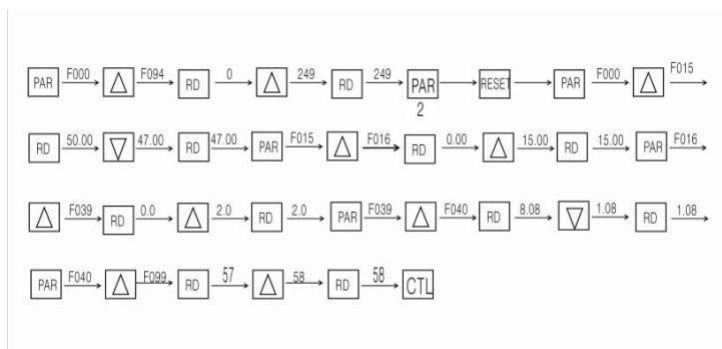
PAR F000 △ F094 RD 0 △ 249 RD 249 PAR 2 RESET PAR F000 △ F015

RD 50.00 ▽ 47.00 RD 47.00 PAR F015 △ F016 RD 0.00 △ 15.00 RD 15.00 PAR F016

△ F039 RD 0.0 △ 2.0 RD 2.0 PAR F039 △ F040 RD 8.08 ▽ 1.08 RD 1.08

PAR F040 △ F099 RD 57 △ 58 RD 58 CTL